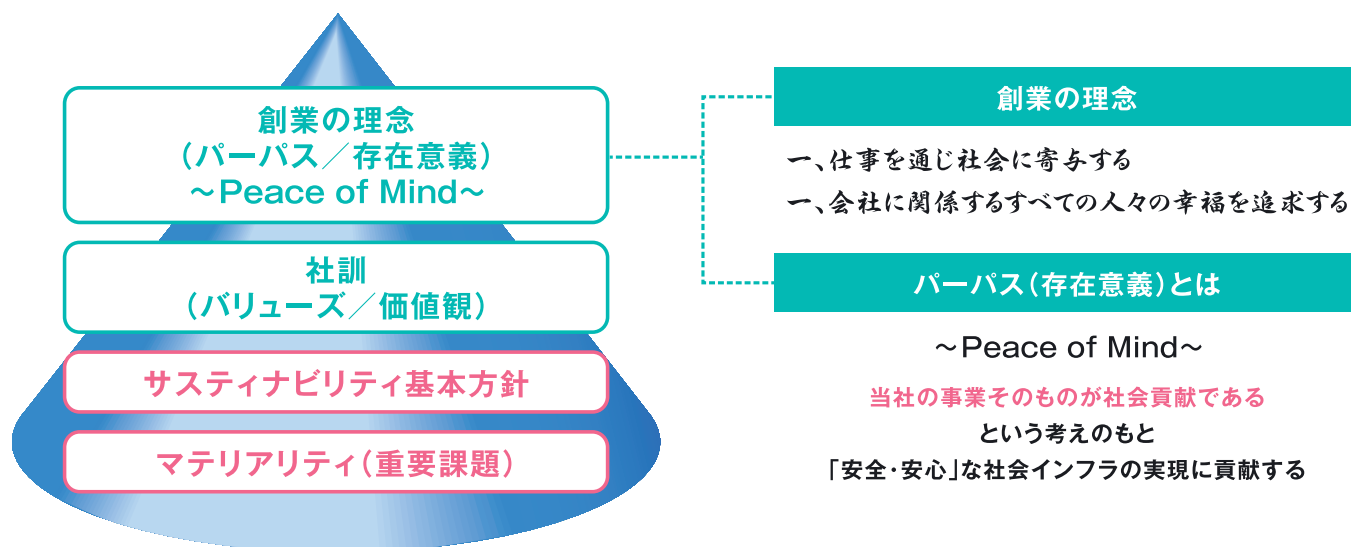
創業の理念
（パーパス／存在意義）
～Peace of Mind～

社訓
（バリューズ／価値観）

サスティナビリティ基本方針

マテリアリティ（重要課題）

創業の理念

一、仕事を通じ社会に寄与する
一、会社に関係するすべての人々の幸福を追求する

パーパス（存在意義）とは

～Peace of Mind～

当社の事業そのものが社会貢献である
という考えのもと
「安全・安心」な社会インフラの実現に貢献する